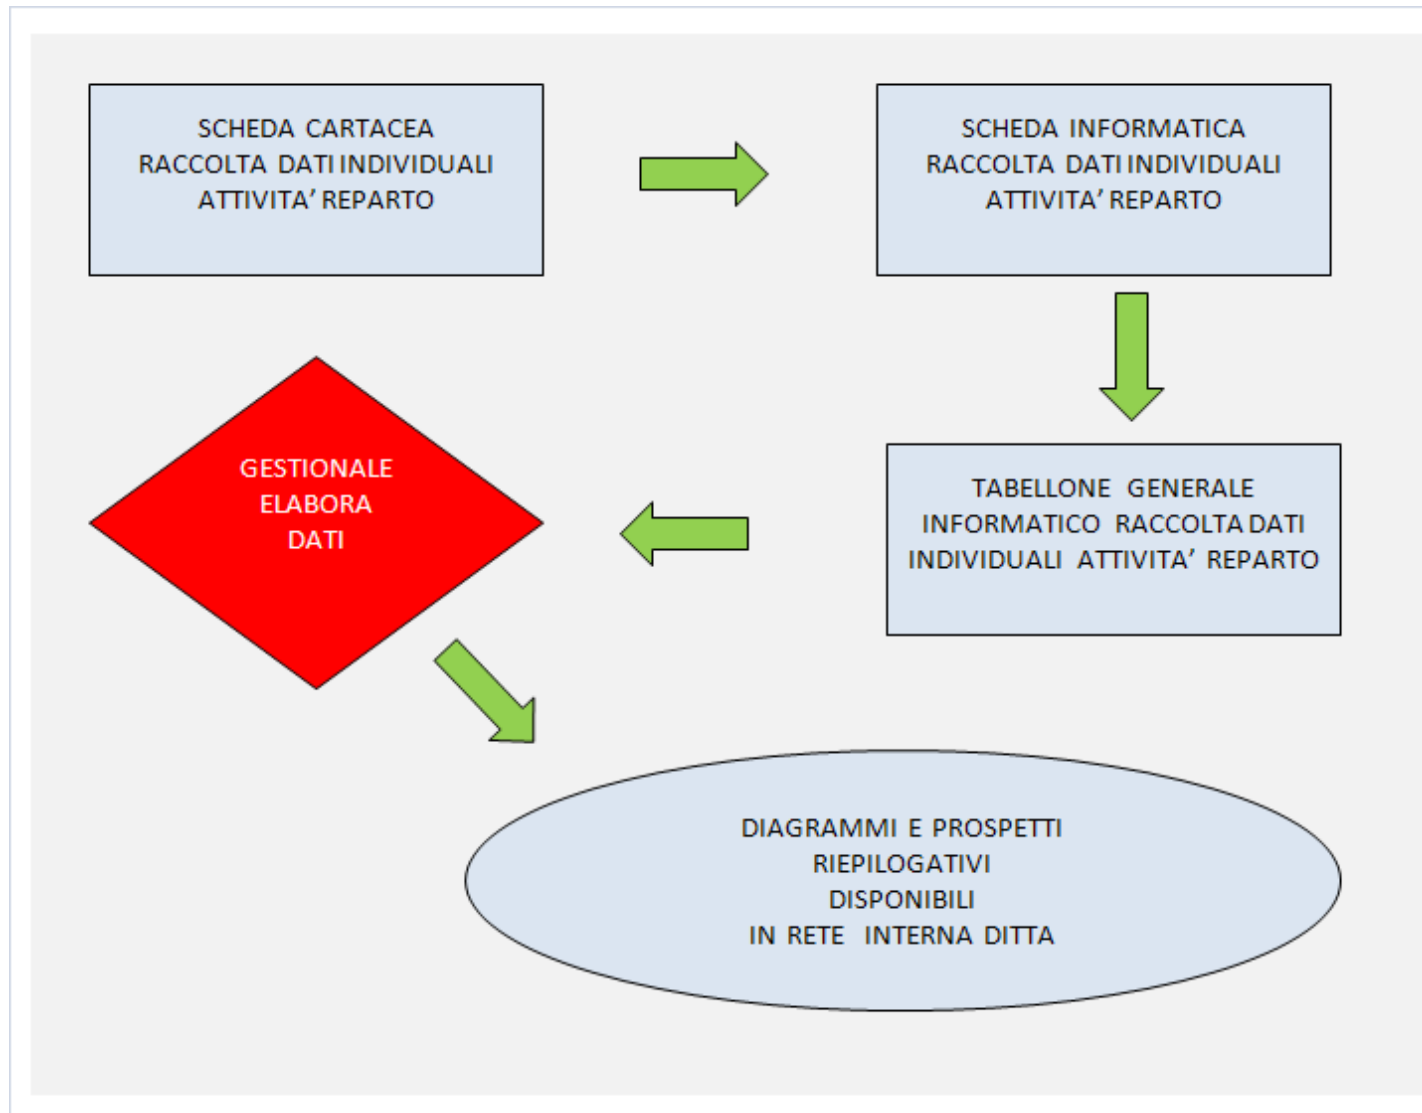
SCHEDA CARTACEA
RACCOLTA DATI INDIVIDUALI
ATTIVITA' REPARTO

SCHEDA INFORMATICA
RACCOLTA DATI INDIVIDUALI
ATTIVITA' REPARTO

TABELLONE GENERALE
INFORMATICO RACCOLTA DATI
INDIVIDUALI ATTIVITA' REPARTO

GESTIONALE
ELABORA
DATI

DIAGRAMMI E PROSPETTI
RIEPILOGATIVI
DISPONIBILI
IN RETE INTERNA DITTA